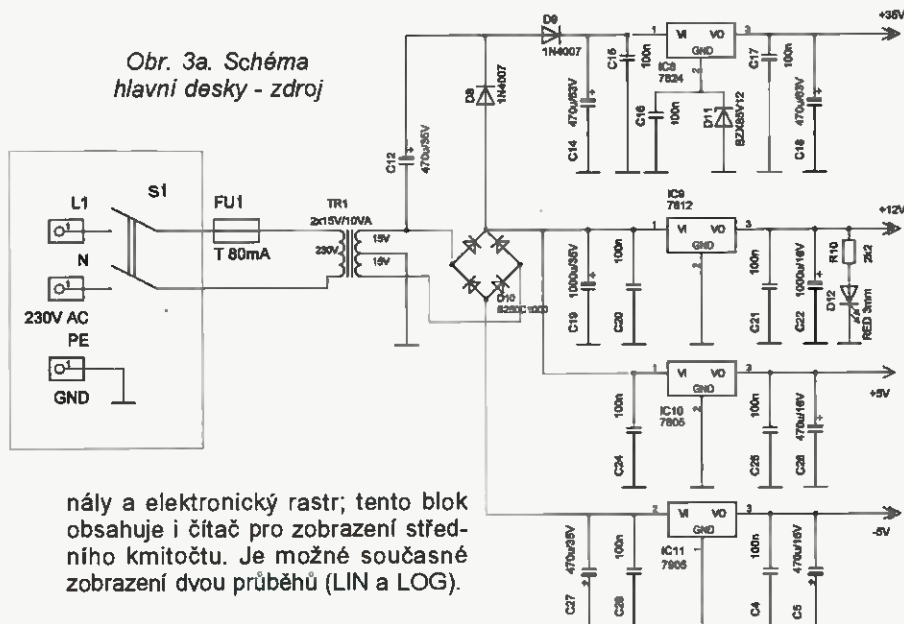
Obr. 3a. Schéma hlavní desky - zdroj

L1
S1
FU1
T 80mA
TR1
2x15V/10VA
230V
15V
15V
N
230V AC
PE
GND

C12
470u/35V
D8
1N4007
D9
1N4007
C15
100n
IC8
7824
VI VO
GND
1
2
3
+35V
C14
470u/63V
C16
100n
D11
BZX85V12
C17
100n
C18
470u/63V

D10
B250C1000
IC9
7812
VI VO
GND
+12V
C19
1000u/35V
C20
100n
C21
100n
C22
1000u/16V
R10
2k2
D12
RED 3mm

IC10
7805
VI VO
GND
+5V
C24
100n
C25
100n
C26
470u/16V

IC11
7905
VI VO
GND
-5V
C27
470u/35V
C28
100n
C4
100n
C5
470u/16V

nály a elektronický rastr; tento blok obsahuje i čítač pro zobrazení středního kmitočtu. Je možné současné zobrazení dvou průběhů (LIN a LOG).